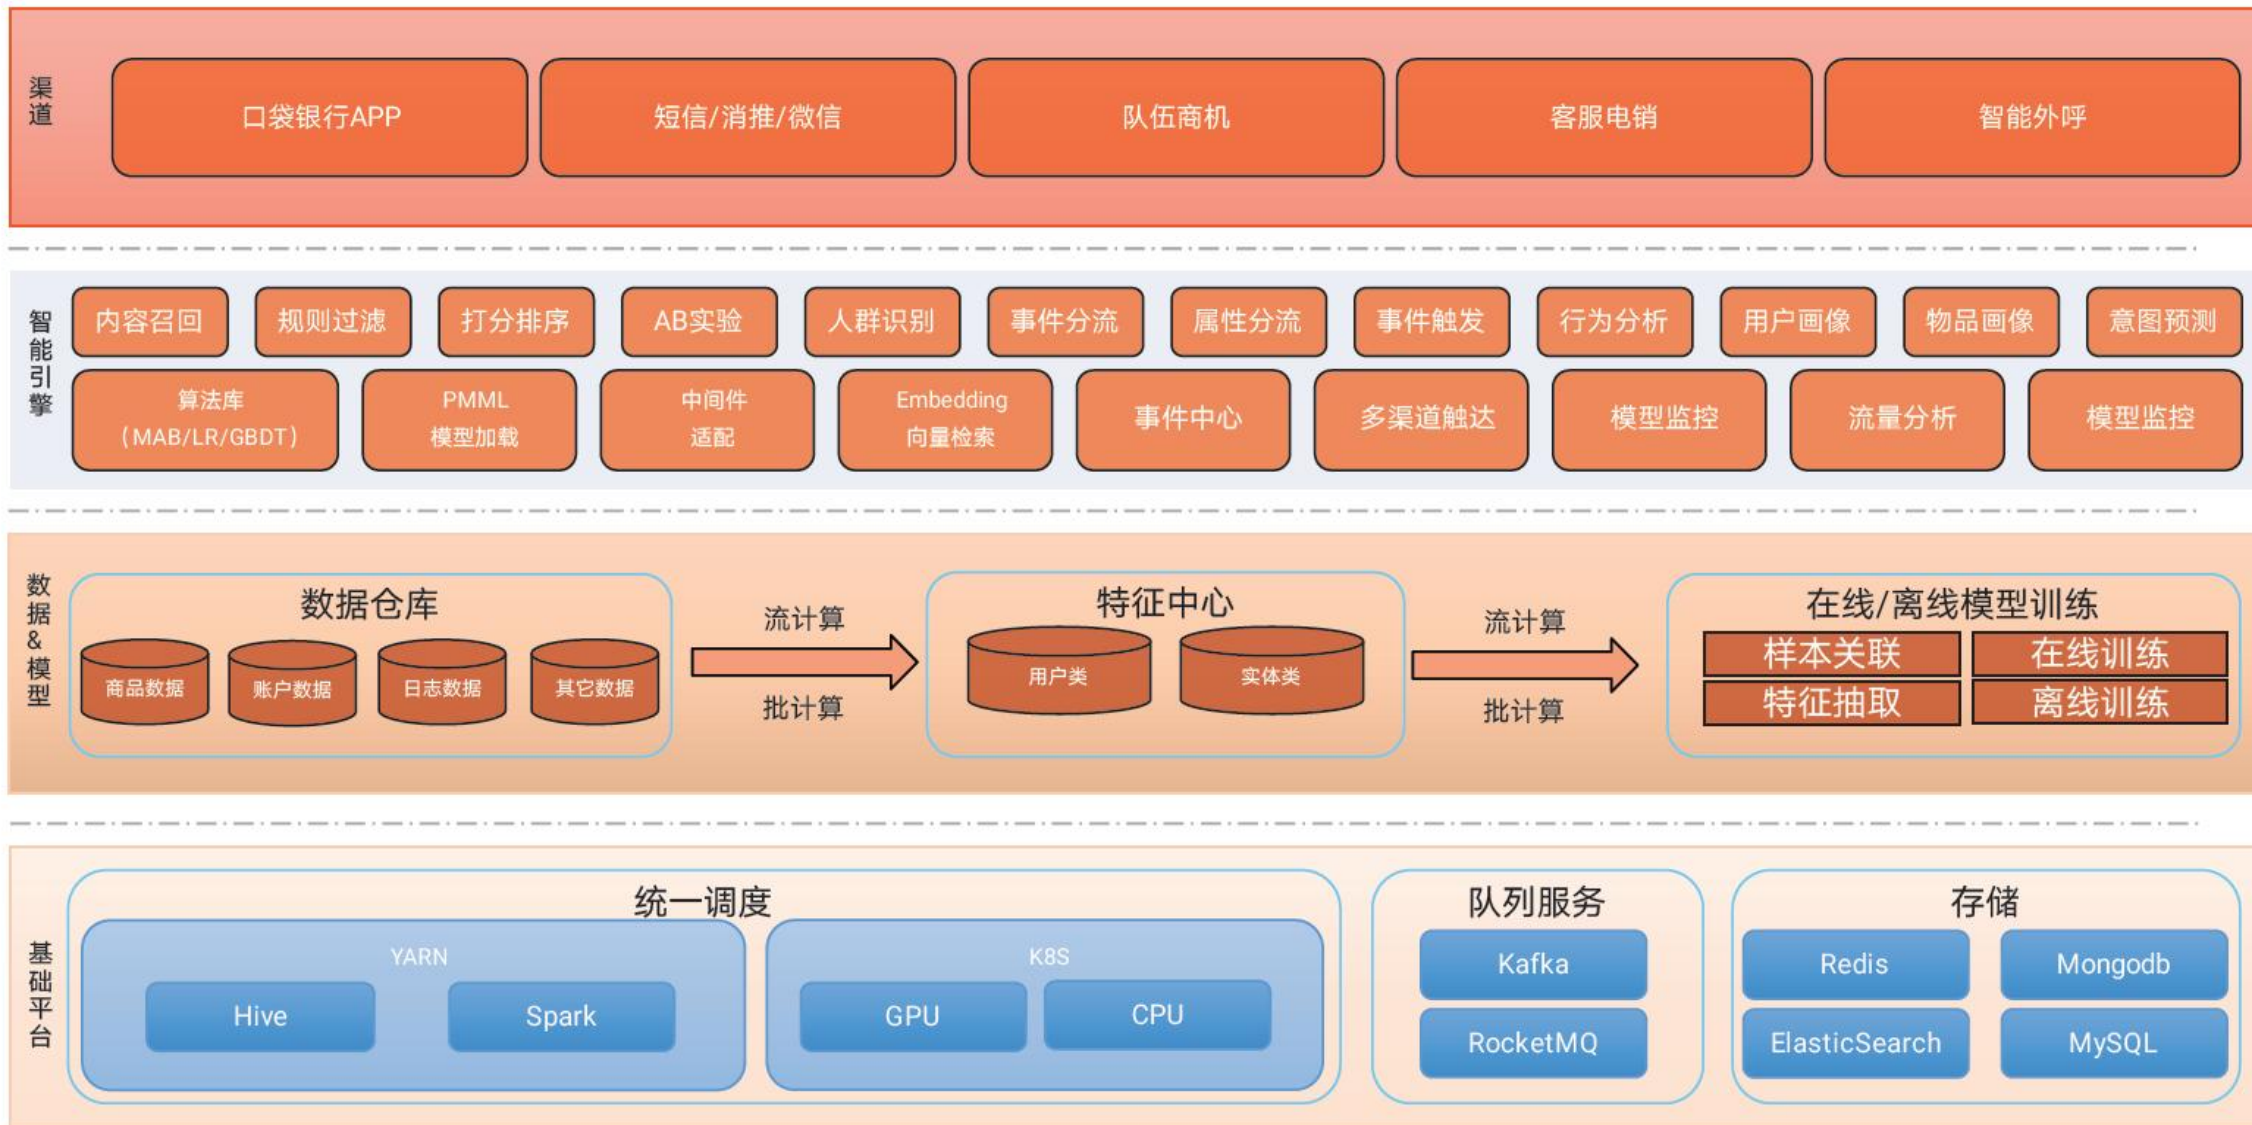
渠道

口袋银行APP

短信/消推/微信

队伍商机

客服电销

智能外呼

智能引擎

内容召回

规则过滤

打分排序

AB实验

人群识别

事件分流

属性分流

事件触发

行为分析

用户画像

物品画像

意图预测

算法库（MAB/LR/GBDT）

PMML 模型加载

中间件 适配

Embedding 向量检索

事件中心

多渠道触达

模型监控

流量分析

模型监控

数据&模型

数据仓库

商品数据

账户数据

日志数据

其它数据

流计算

批计算

特征中心

用户类

实体类

流计算

批计算

在线/离线模型训练

样本关联

在线训练

特征抽取

离线训练

基础平台

统一调度

YARN

Hive

Spark

K8S

GPU

CPU

队列服务

Kafka

RocketMQ

存储

Redis

Mongodb

ElasticSearch

MySQL